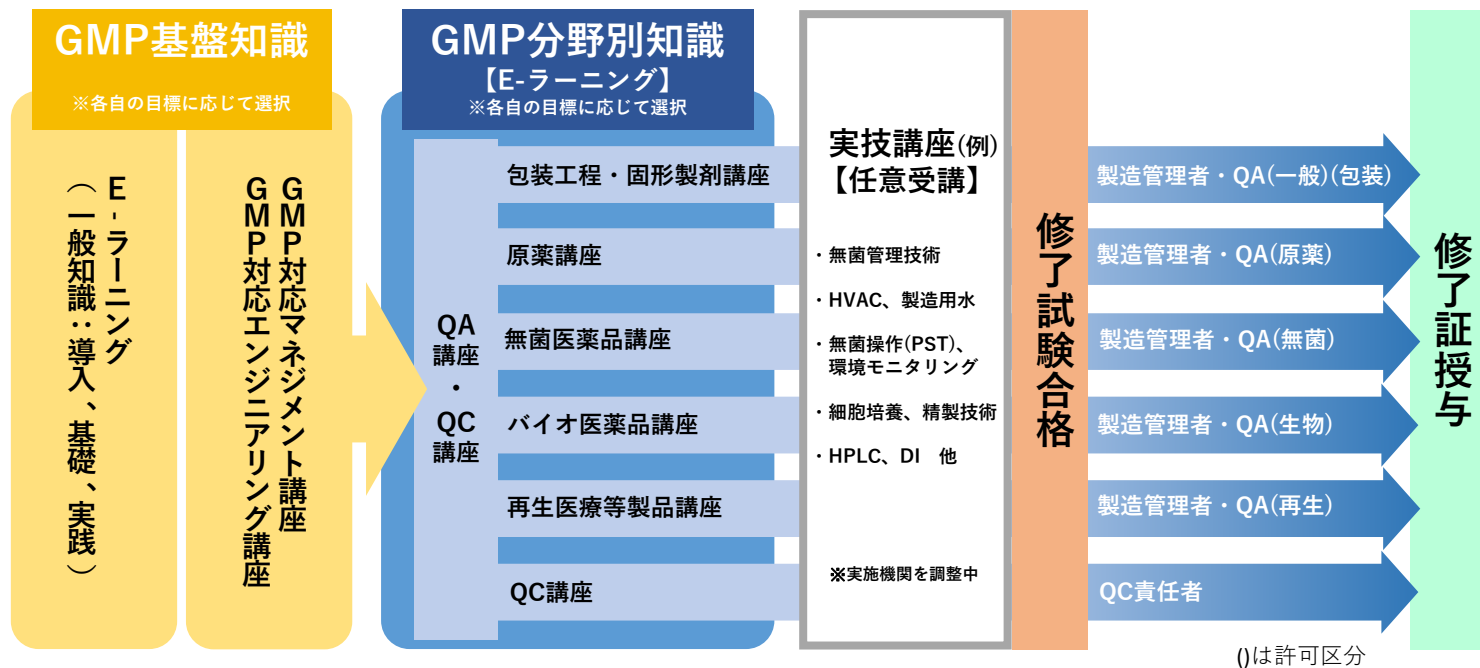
GMP基盤知識
※各自の目標に応じて選択

E-ラーニング（一般知識：導入、基礎、実践）

GMP対応マネジメント講座
GMP対応エンジニアリング講座

GMP分野別知識
【E-ラーニング】
※各自の目標に応じて選択

QA講座・QC講座

包装工程・固形製剤講座
原薬講座
無菌医薬品講座
バイオ医薬品講座
再生医療等製品講座
QC講座

実技講座(例)
【任意受講】

・無菌管理技術
・HVAC、製造用水
・無菌操作(PST)、環境モニタリング
・細胞培養、精製技術
・HPLC、DI 他

※実施機関を調整中

修了試験合格

製造管理者・QA(一般)(包装)
製造管理者・QA(原薬)
製造管理者・QA(無菌)
製造管理者・QA(生物)
製造管理者・QA(再生)
QC責任者

修了証授与

()は許可区分